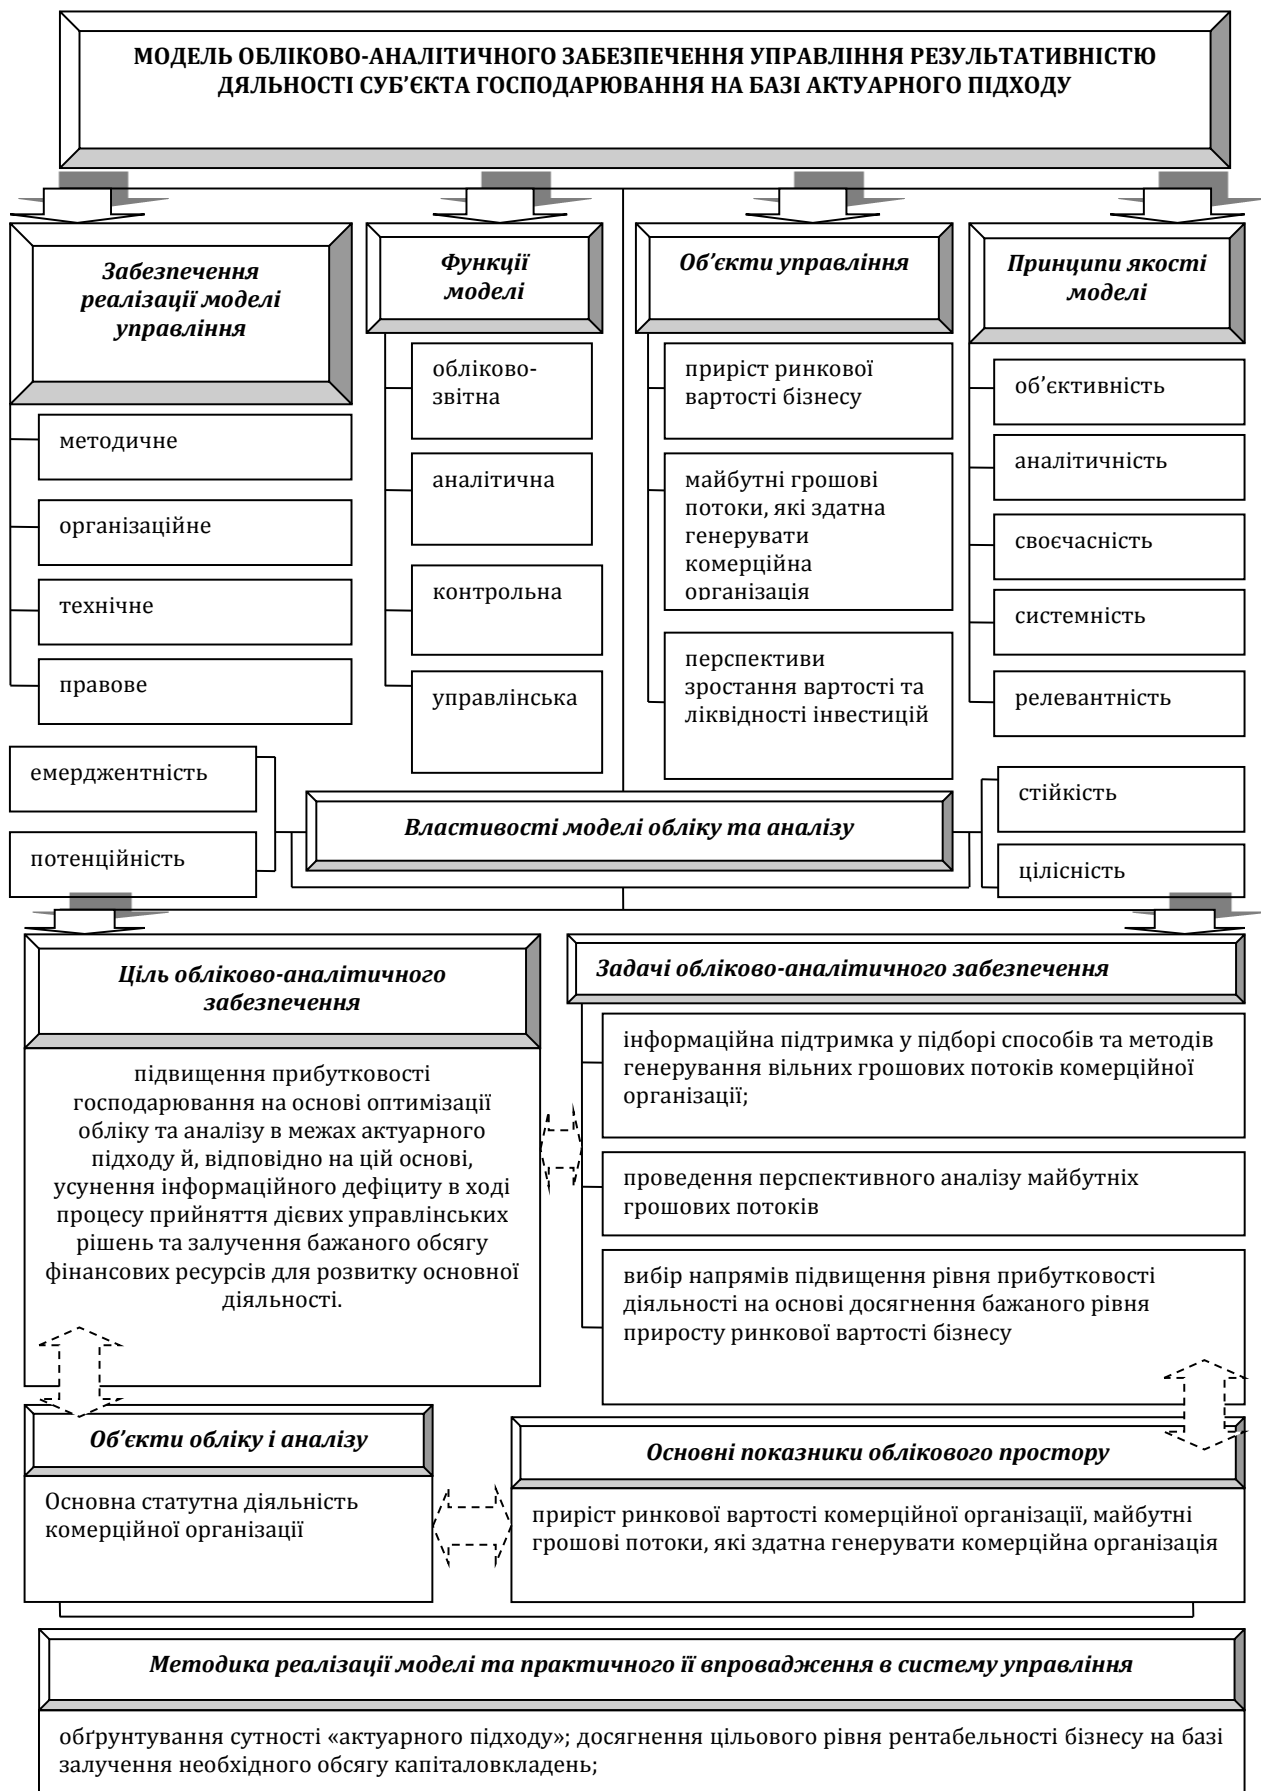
МОДЕЛЬ ОБЛІКОВО-АНАЛІТИЧНОГО ЗАБЕЗПЕЧЕННЯ УПРАВЛІННЯ РЕЗУЛЬТАТИВНІСТЮ ДЯЛЬНОСТІ СУБ'ЄКТА ГОСПОДАРЮВАННЯ НА БАЗІ АКТУАРНОГО ПІДХОДУ

Забезпечення реалізації моделі управління

методичне

організаційне

технічне

правове

Функції моделі

обліково-звітна

аналітична

контрольна

управлінська

Об'єкти управління

приріст ринкової вартості бізнесу

майбутні грошові потоки, які здатна генерувати комерційна організація

перспективи зростання вартості та ліквідності інвестицій

Принципи якості моделі

об'єктивність

аналітичність

своєчасність

системність

релевантність

емерджентність

потенційність

Властивості моделі обліку та аналізу

стійкість

цілісність

Ціль обліково-аналітичного забезпечення

підвищення прибутковості господарювання на основі оптимізації обліку та аналізу в межах актуарного підходу й, відповідно на цій основі, усунення інформаційного дефіциту в ході процесу прийняття дієвих управлінських рішень та залучення бажаного обсягу фінансових ресурсів для розвитку основної діяльності.

Задачі обліково-аналітичного забезпечення

інформаційна підтримка у підборі способів та методів генерування вільних грошових потоків комерційної організації;

проведення перспективного аналізу майбутніх грошових потоків

вибір напрямів підвищення рівня прибутковості діяльності на основі досягнення бажаного рівня приросту ринкової вартості бізнесу

Об'єкти обліку і аналізу

Основна статутна діяльність комерційної організації

Основні показники облікового простору

приріст ринкової вартості комерційної організації, майбутні грошові потоки, які здатна генерувати комерційна організація

Методика реалізації моделі та практичного її впровадження в систему управління

обґрунтування сутності «актуарного підходу»; досягнення цільового рівня рентабельності бізнесу на базі залучення необхідного обсягу капіталовкладень;